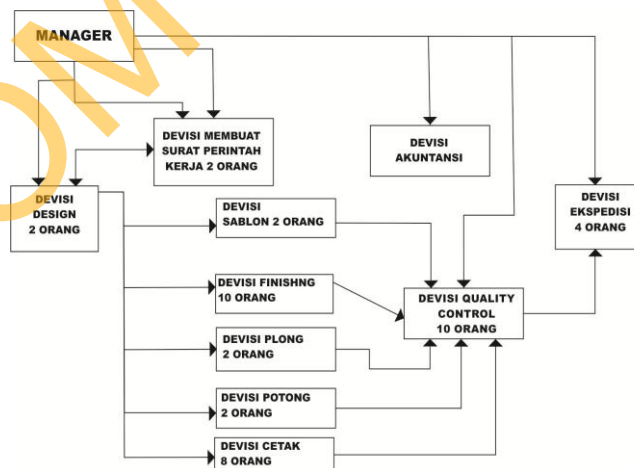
MANAGER

DEVISI MEMBUAT SURAT PERINTAH KERJA 2 ORANG

DEVISI AKUNTANSI

DEVISI DESIGN 2 ORANG

DEVISI SABLON 2 ORANG

DEVISI EKSPEDISI 4 ORANG

DEVISI FINISHNG 10 ORANG

DEVISI QUALITY CONTROL 10 ORANG

DEVISI PLONG 2 ORANG

DEVISI POTONG 2 ORANG

DEVISI CETAK 8 ORANG